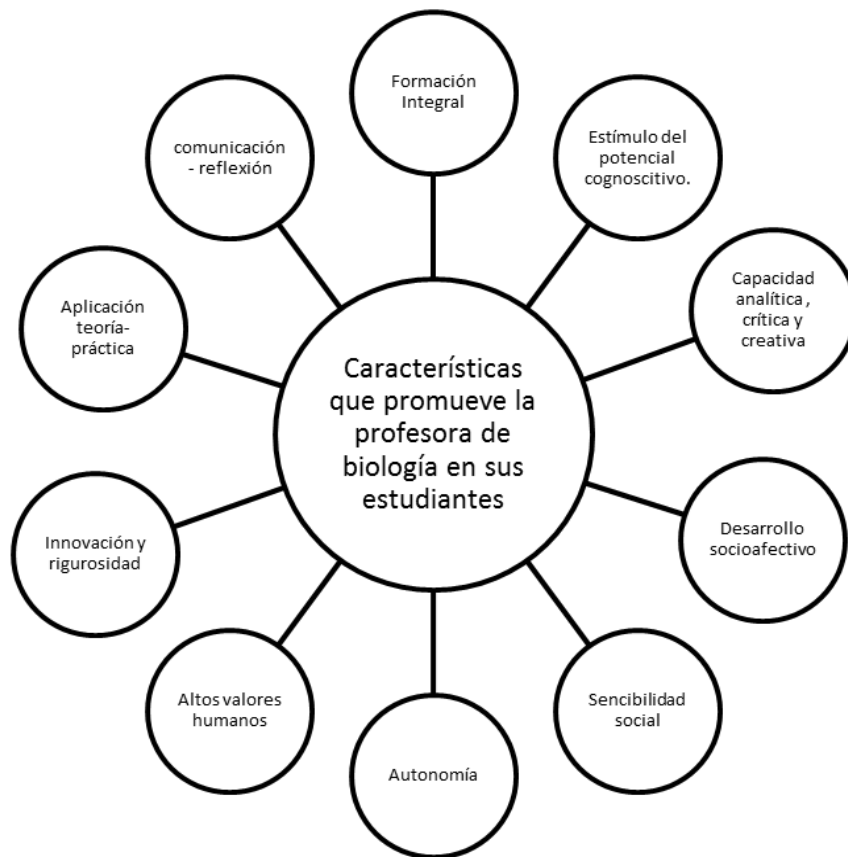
Características que promueve la profesora de biología en sus estudiantes

Formación Integral

Estímulo del potencial cognoscitivo.

Capacidad analítica , crítica y creativa

Desarrollo socioafectivo

Sensibilidad social

Autonomía

Altos valores humanos

Innovación y rigurosidad

Aplicación teoría-práctica

comunicación - reflexión